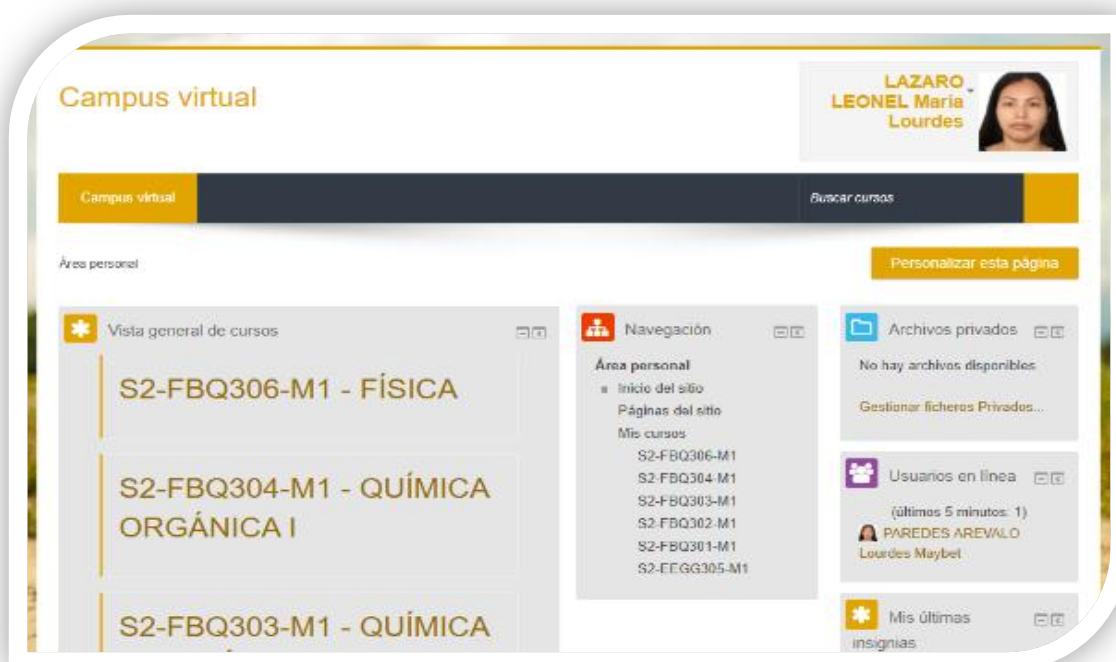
Campus virtual

LAZARO LEONEL Maria Lourdes

Campus virtual

Buscar cursos

Área personal

Personalizar esta página

Vista general de cursos

S2-FBQ306-M1 - FÍSICA

S2-FBQ304-M1 - QUÍMICA ORGÁNICA I

S2-FBQ303-M1 - QUÍMICA

Navegación

Área personal
Inicio del sitio
Páginas del sitio
Mis cursos
S2-FBQ306-M1
S2-FBQ304-M1
S2-FBQ303-M1
S2-FBQ302-M1
S2-FBQ301-M1
S2-EEGG305-M1

Archivos privados

No hay archivos disponibles

Gestionar ficheros Privados...

Usuarios en línea

(últimos 5 minutos: 1)
PAREDES AREVALO Lourdes Maybel

Mis últimas insignias